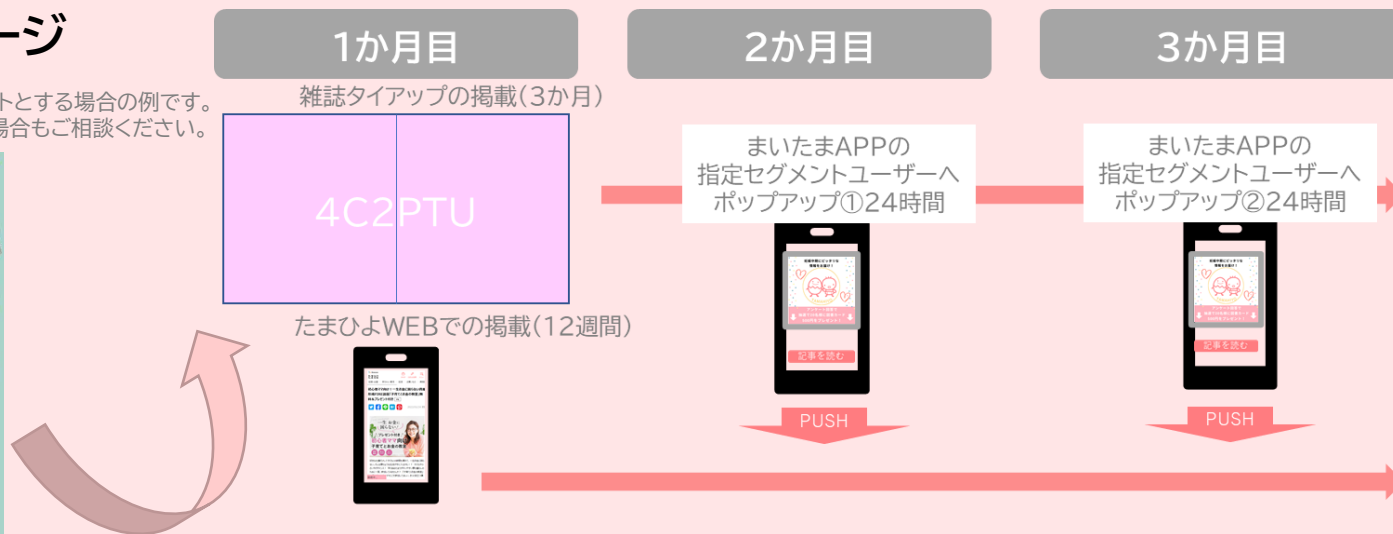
ージ

トとする場合の例です。
場合もご相談ください。

1か月目

2か月目

3か月目

雑誌タイアップの掲載(3か月)

4C2PTU

たまひよWEBでの掲載(12週間)

まいたまAPPの
指定セグメントユーザーへ
ポップアップ①24時間

記事を読む

PUSH

まいたまAPPの
指定セグメントユーザーへ
ポップアップ②24時間

記事を読む

PUSH